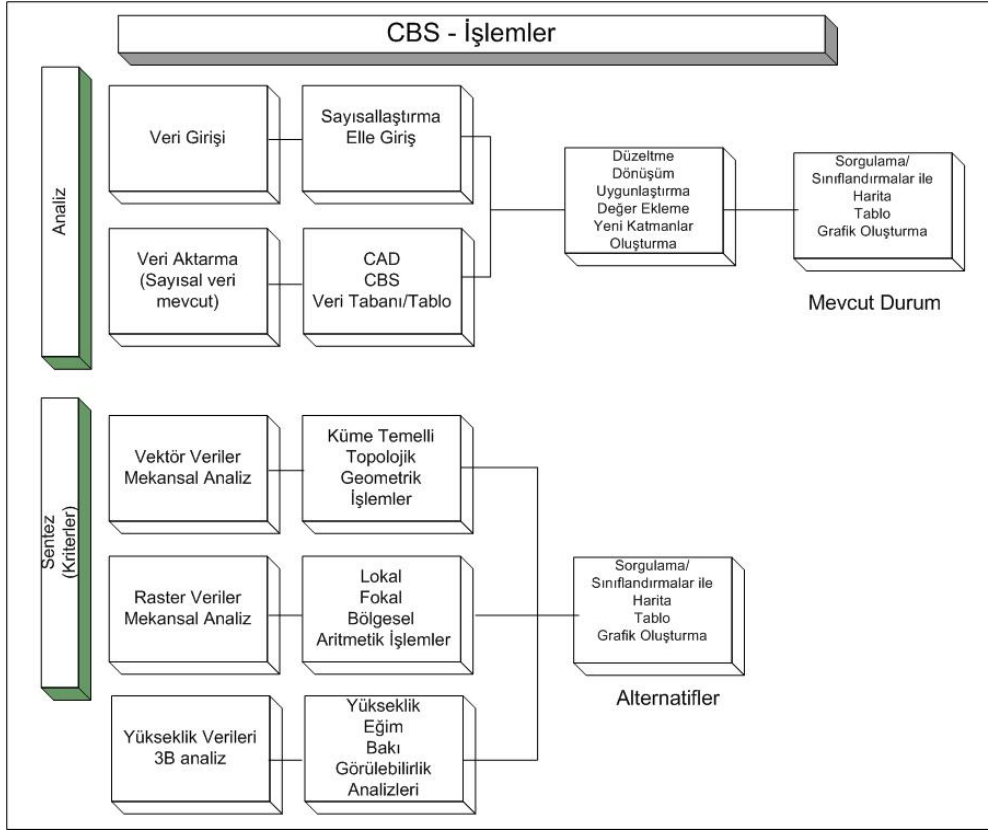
CBS - İşlemler

Analiz

Veri Girişi

Sayısallaştırma
Elle Giriş

Veri Aktarma
(Sayısal veri mevcut)

CAD
CBS
Veri Tabanı/Tablo

Düzeltme
Dönüşüm
Uygunlaştırma
Değer Ekleme
Yeni Katmanlar
Oluşturma

Sorgulama/
Sınıflandırmalar ile
Harita
Tablo
Grafik Oluşturma

Mevcut Durum

Sentez
(Kriterler)

Vektör Veriler
Mekansal Analiz

Küme Temelli
Topolojik
Geometrik
İşlemler

Raster Veriler
Mekansal Analiz

Lokal
Fokal
Bölgesel
Aritmetik İşlemler

Yükseklik Verileri
3B analiz

Yükseklik
Eğim
Bakı
Görülebilirlik
Analizleri

Sorgulama/
Sınıflandırmalar ile
Harita
Tablo
Grafik Oluşturma

Alternatifler